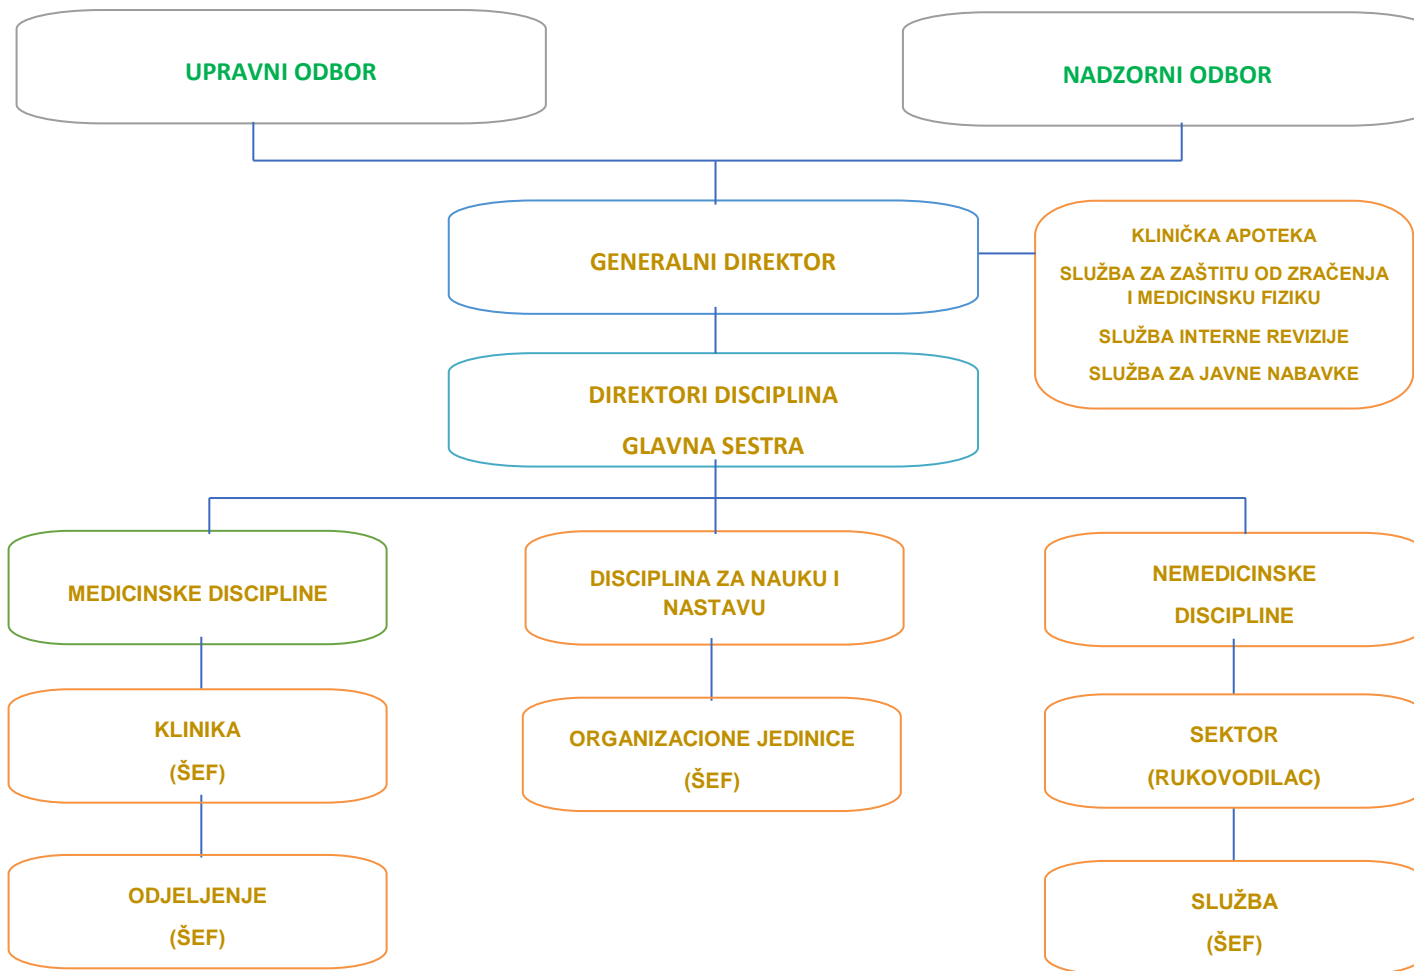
UPRAVNI ODBOR

NADZORNI ODBOR

GENERALNI DIREKTOR

KLINIČKA APOTEKA

SLUŽBA ZA ZAŠTITU OD ZRAČENJA I MEDICINSKU FIZIKU

SLUŽBA INTERNE REVIZIJE

SLUŽBA ZA JAVNE NABAVKE

DIREKTORI DISCIPLINA

GLAVNA SESTRA

MEDICINSKE DISCIPLINE

KLINIKA

(ŠEF)

ODJELJENJE

(ŠEF)

DISCIPLINA ZA NAUKU I NASTAVU

ORGANIZACIONE JEDINICE

(ŠEF)

NEMEDICINSKE

DISCIPLINE

SEKTOR

(RUKOVODILAC)

SLUŽBA

(ŠEF)